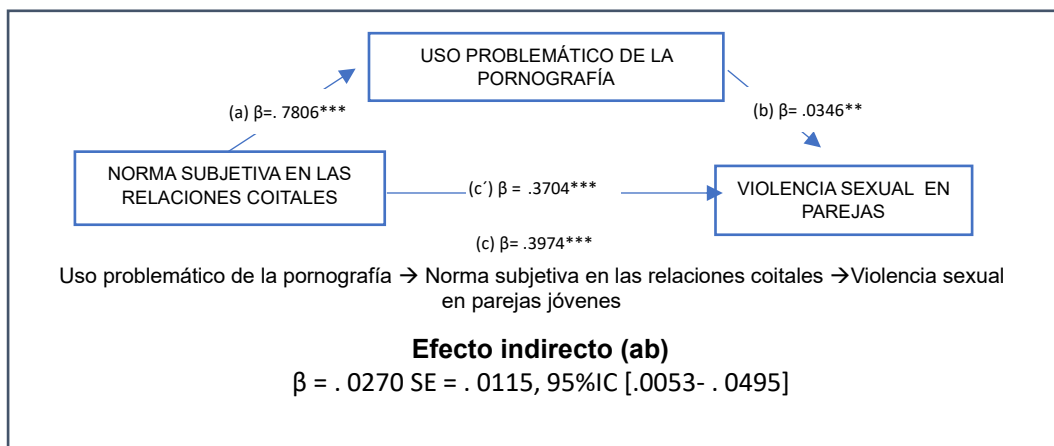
USO PROBLEMÁTICO DE LA PORNOGRAFÍA

(a) β=. 7806***

(b) β= .0346**

NORMA SUBJETIVA EN LAS RELACIONES COITALES

(c´) β = .3704***

VIOLENCIA SEXUAL EN PAREJAS

(c) β= .3974***

Uso problemático de la pornografía → Norma subjetiva en las relaciones coitales →Violencia sexual en parejas jóvenes

**Efecto indirecto (ab)**

β = . 0270 SE = . 0115, 95%IC [.0053- . 0495]